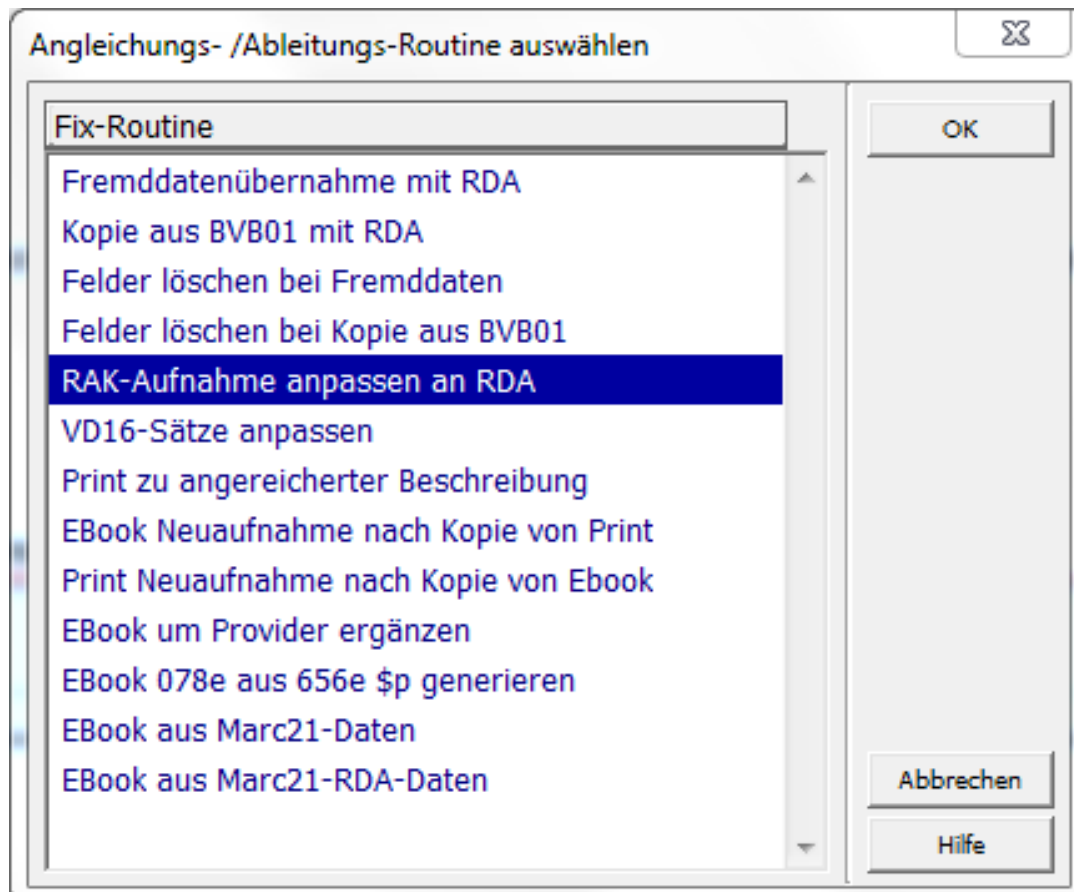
Angleichungs- /Ableitungs-Routine auswählen

Fix-Routine

Fremddatenübernahme mit RDA
Kopie aus BVB01 mit RDA
Felder löschen bei Fremddaten
Felder löschen bei Kopie aus BVB01
RAK-Aufnahme anpassen an RDA
VD16-Sätze anpassen
Print zu angereicherter Beschreibung
EBook Neuaufnahme nach Kopie von Print
Print Neuaufnahme nach Kopie von Ebook
EBook um Provider ergänzen
EBook 078e aus 656e \$p generieren
EBook aus Marc21-Daten
EBook aus Marc21-RDA-Daten

OK

Abbrechen

Hilfe